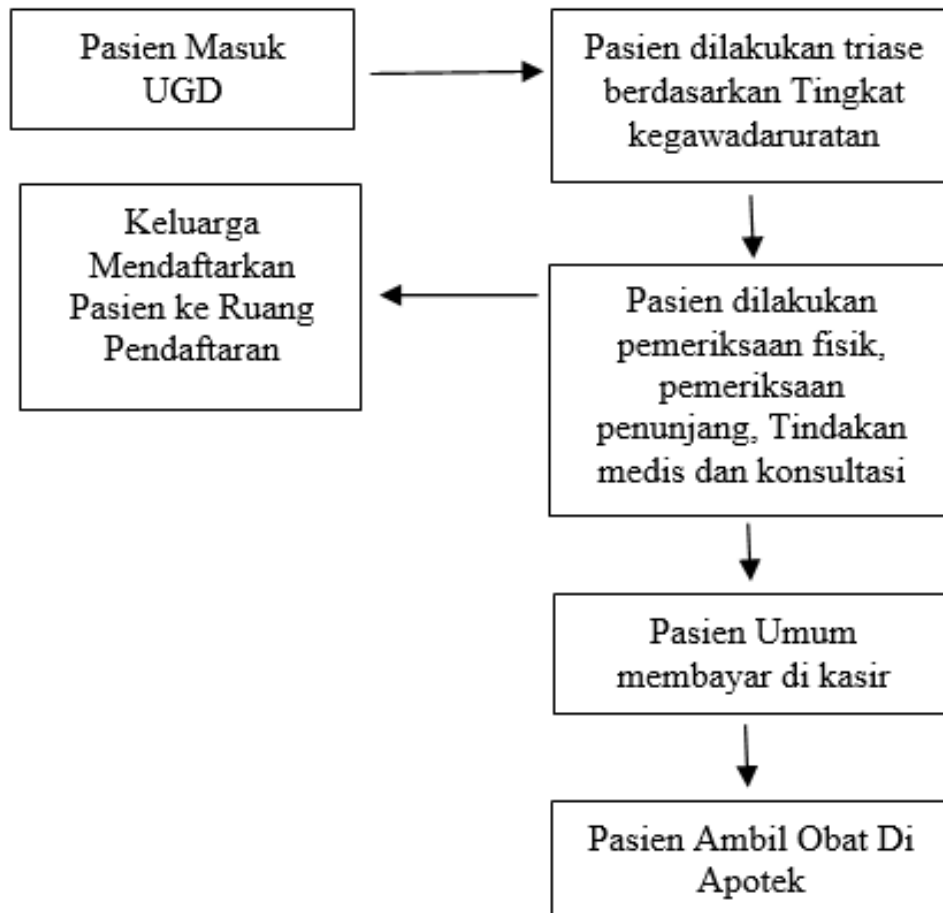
Pasien Masuk UGD

Pasien dilakukan triase berdasarkan Tingkat kegawadaruratan

Keluarga Mendaftarkan Pasien ke Ruang Pendaftaran

Pasien dilakukan pemeriksaan fisik, pemeriksaan penunjang, Tindakan medis dan konsultasi

Pasien Umum membayar di kasir

Pasien Ambil Obat Di Apotek